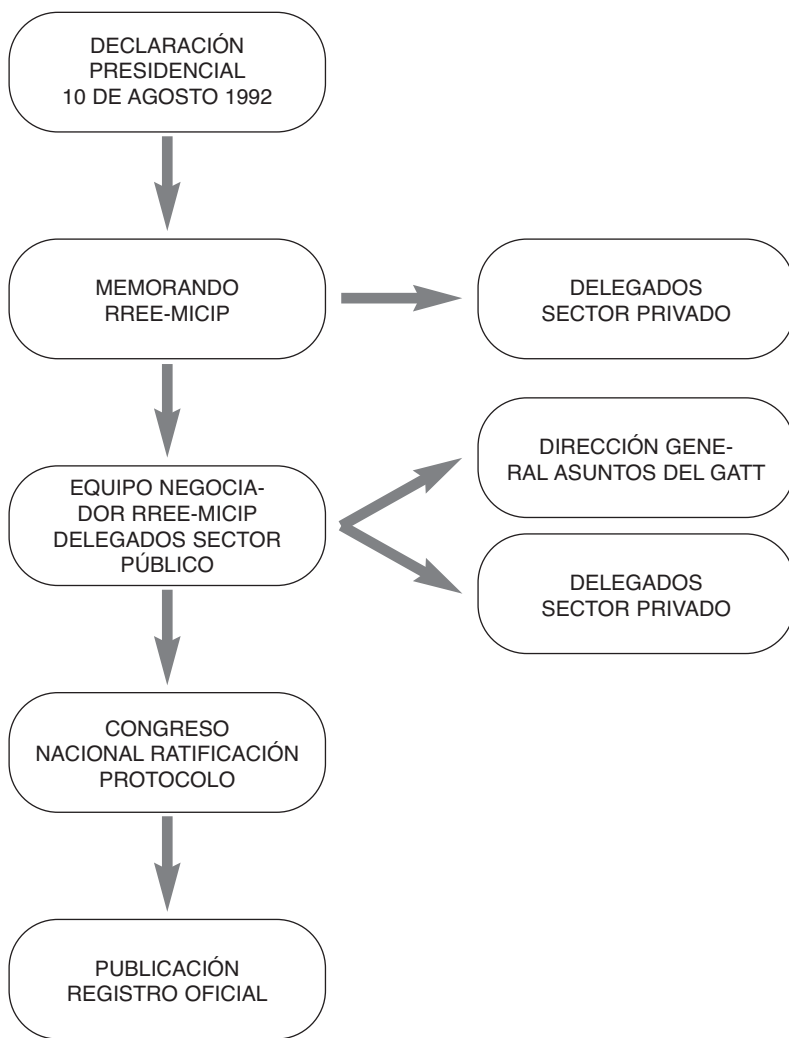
DECLARACIÓN PRESIDENCIAL 10 DE AGOSTO 1992

MEMORANDO RREE-MICIP

DELEGADOS SECTOR PRIVADO

EQUIPO NEGOCIADOR RREE-MICIP DELEGADOS SECTOR PÚBLICO

DIRECCIÓN GENERAL ASUNTOS DEL GATT

DELEGADOS SECTOR PRIVADO

CONGRESO NACIONAL RATIFICACIÓN PROTOCOLO

PUBLICACIÓN REGISTRO OFICIAL